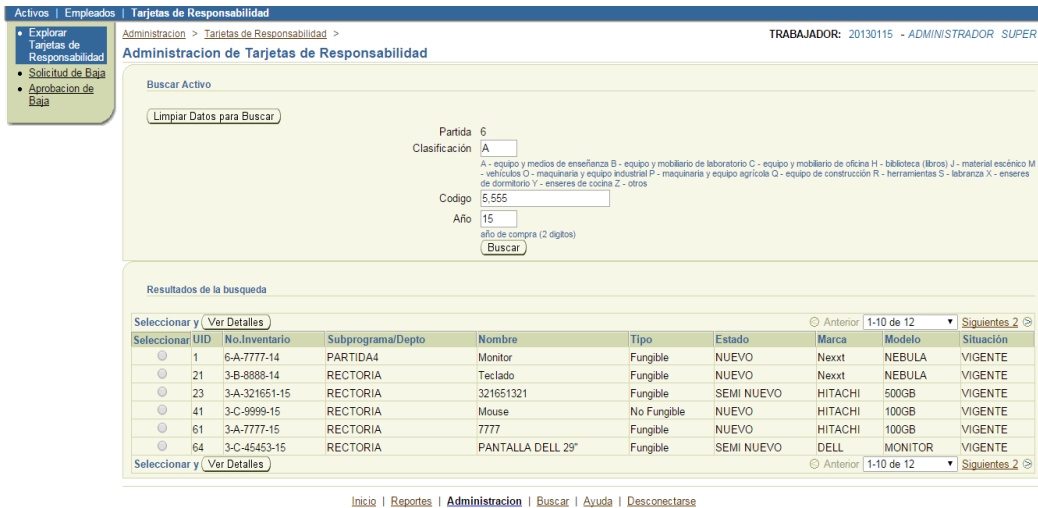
Activos | Empleados | Tarjetas de Responsabilidad

Explorar Tarjetas de Responsabilidad
Solicitud de Baja
Aprobacion de Baja

Administracion > Tarjetas de Responsabilidad >

TRABAJADOR: 20130115 - ADMINISTRADOR SUPER

Administracion de Tarjetas de Responsabilidad

Buscar Activo

Limpiar Datos para Buscar

Partida 6

Clasificación A

A - equipo y medios de enseñanza B - equipo y mobiliario de laboratorio C - equipo y mobiliario de oficina H - biblioteca (libros) J - material escénico M - vehículos O - maquinaria y equipo industrial P - maquinaria y equipo agrícola Q - equipo de construcción R - herramientas S - labranza X - enseres de dormitorio Y - enseres de cocina Z - otros

Codigo 5,555

Año 15

año de compra (2 digitos)

Buscar

Resultados de la busqueda

Seleccionar y Ver Detalles

Anterior 1-10 de 12 Siguientes 2

| Seleccionar | UID | No.Inventario | Subprograma/Depto | Nombre | Tipo | Estado | Marca | Modelo | Situación |
|---|---|---|---|---|---|---|---|---|---|
| | 1 | 6-A-7777-14 | PARTIDA4 | Monitor | Fungible | NUEVO | Nexxt | NEBULA | VIGENTE |
| | 21 | 3-B-8888-14 | RECTORIA | Teclado | Fungible | NUEVO | Nexxt | NEBULA | VIGENTE |
| | 23 | 3-A-321651-15 | RECTORIA | 321651321 | Fungible | SEMI NUEVO | HITACHI | 500GB | VIGENTE |
| | 41 | 3-C-9999-15 | RECTORIA | Mouse | No Fungible | NUEVO | HITACHI | 100GB | VIGENTE |
| | 61 | 3-A-7777-15 | RECTORIA | 7777 | Fungible | NUEVO | HITACHI | 100GB | VIGENTE |
| | 64 | 3-C-45453-15 | RECTORIA | PANTALLA DELL 29" | Fungible | SEMI NUEVO | DELL | MONITOR | VIGENTE |

Seleccionar y Ver Detalles

Anterior 1-10 de 12 Siguientes 2

Inicio | Reportes | Administracion | Buscar | Ayuda | Desconectarse